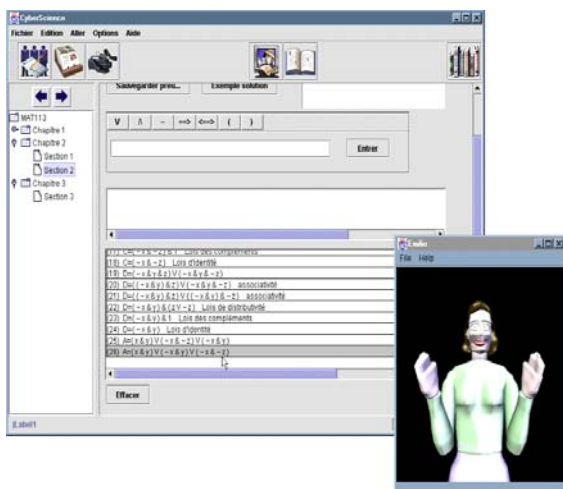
CyberScience

Fichier Edition Aller Options Aide

Sauvegarder preu... Exemple solution

MAT113
Chapitre 1
Chapitre 2
Section 1
Section 2
Chapitre 3
Section 3

V ∧ ~ ==> <=> ( )

Entrer

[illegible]
(18) D=(~x&~z) Lois d'identité
(19) D=(~x&y)V(~x&y&~z)
(20) D=((~x&y)&z)V(~x&y&~z) associativité
(21) D=((~x&y)&z)V((~x&y)&~z) associativité
(22) D=(~x&y)&(zV~z) Lois de distributivité
(23) D=(~x&y)&1 Lois des compléments
(24) D=(~x&y) Lois d'identité
(25) A=(x&y)V(~x&~z)V(~x&y)
(26) A=(x&y)V(~x&y)V(~x&~z)

Effacer

Emilie
File Help